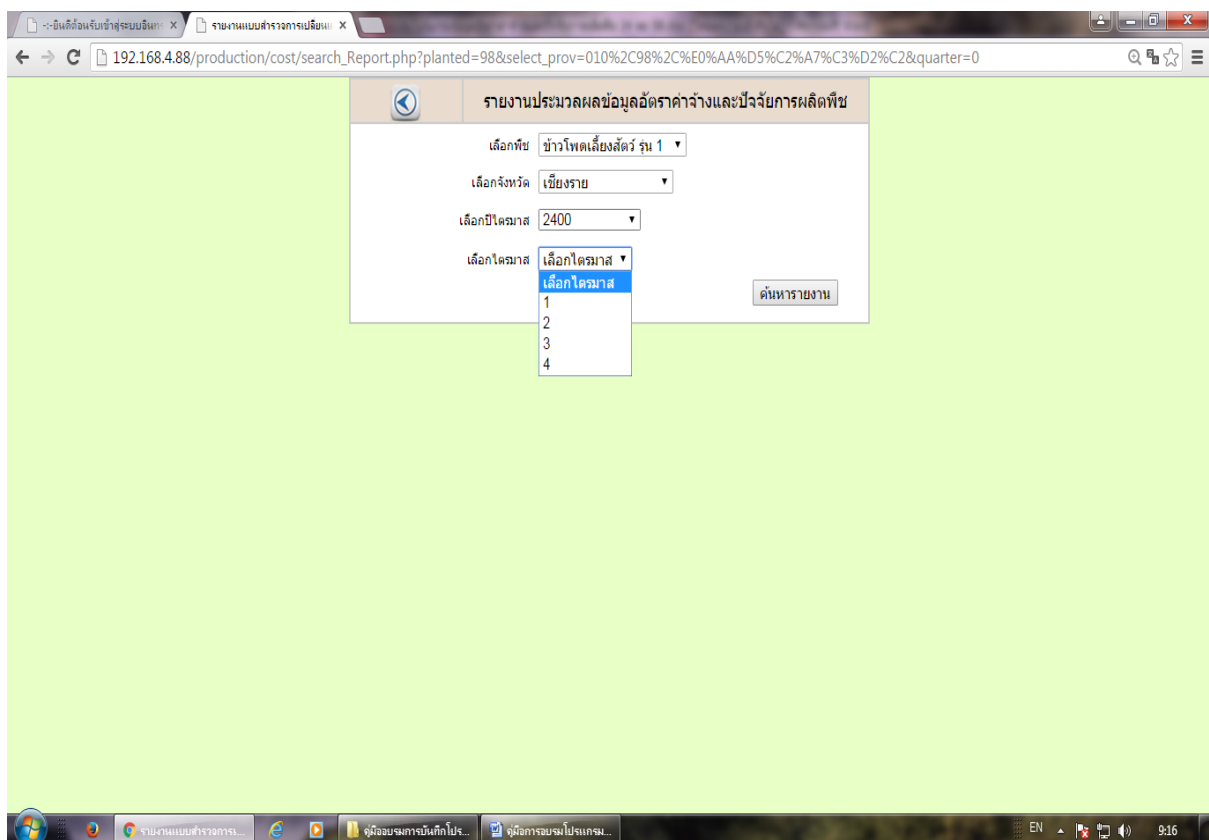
-:-ยินดีต้อนรับเข้าสู่ระบบอินท ×
รายงานแบบสำรวจการเปลี่ยนแ ×

192.168.4.88/production/cost/search_Report.php?planted=98&select_prov=010%2C98%2C%E0%AA%D5%C2%A7%C3%D2%C2&quarter=0

รายงานประมวลผลข้อมูลอัตราค่าจ้างและปัจจัยการผลิตพืช

เลือกพืช ข้าวโพดเลี้ยงสัตว์ รุ่น 1

เลือกจังหวัด เชียงราย

เลือกปีไตรมาส 2400

เลือกไตรมาส เลือกไตรมาส

เลือกไตรมาส
1
2
3
4

ค้นหารายงาน

รายงานแบบสำรวจการ...
คู่มืออบรมการบันทึกโปร...
คู่มือการอบรมโปรแกรม...
EN
9:16